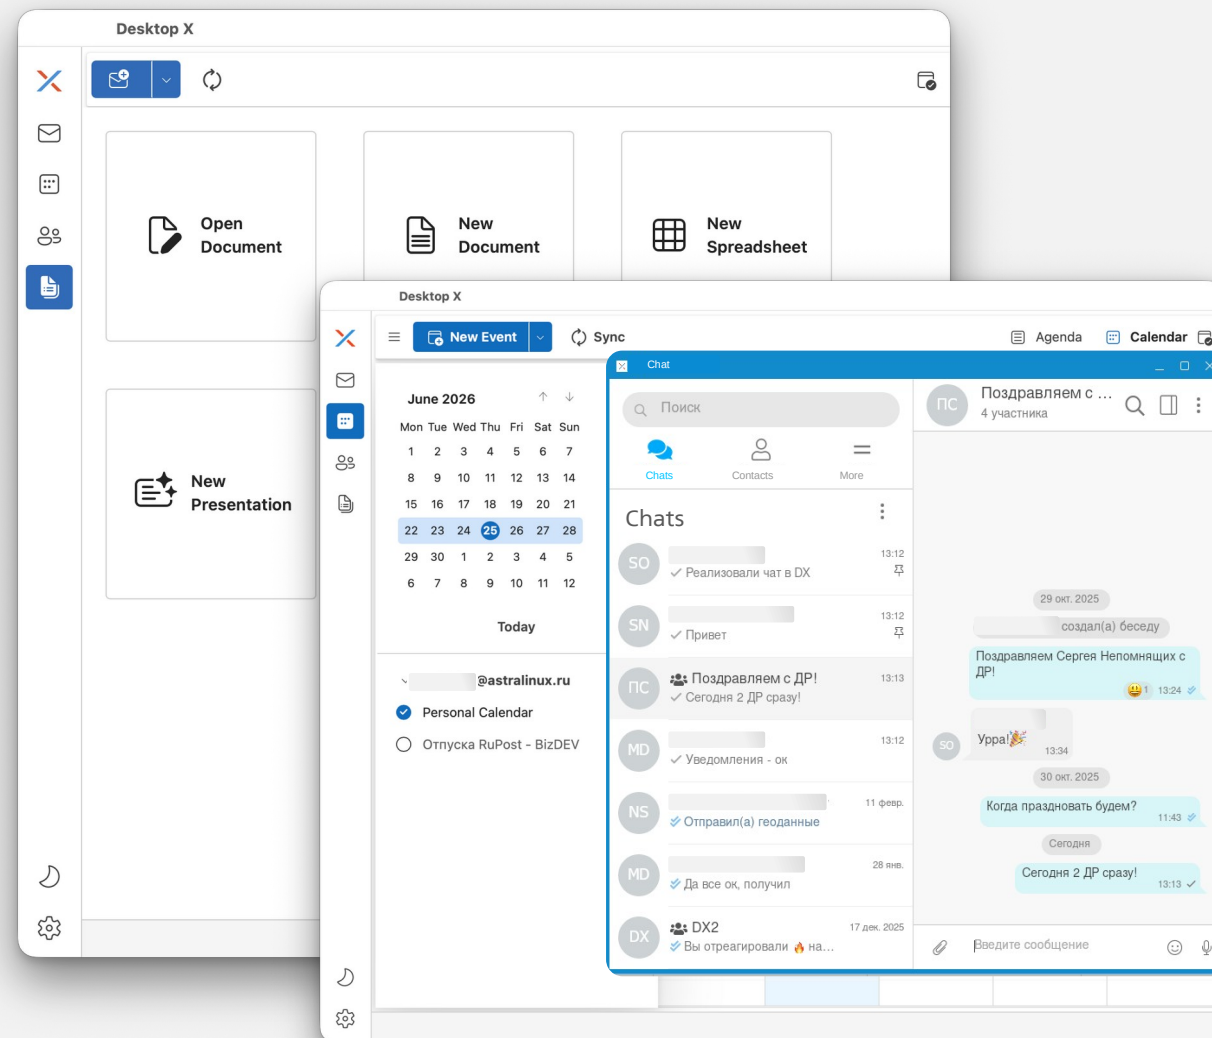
Desktop X

Open Document

New Document

New Spreadsheet

New Presentation

Desktop X

New Event

Sync

Agenda

Calendar

June 2026

| Mon | Tue | Wed | Thu | Fri | Sat | Sun |
|---|---|---|---|---|---|---|
| 1 | 2 | 3 | 4 | 5 | 6 | 7 |
| 8 | 9 | 10 | 11 | 12 | 13 | 14 |
| 15 | 16 | 17 | 18 | 19 | 20 | 21 |
| 22 | 23 | 24 | 25 | 26 | 27 | 28 |
| 29 | 30 | 1 | 2 | 3 | 4 | 5 |
| 6 | 7 | 8 | 9 | 10 | 11 | 12 |

Today

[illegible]@astralinux.ru

Personal Calendar

Отпуска RuPost - BizDEV

Chat

Поиск

Chats

Contacts

More

Chats

SO
13:12
Реализовали чат в DX

SN
13:12
Привет

ПС
Поздравляем с ДР!
13:13
Сегодня 2 ДР сразу!

MD
13:12
Уведомления - ок

NS
11 февр.
Отправил(а) геоданные

MD
28 янв.
Да все ок, получил

DX
DX2
17 дек. 2025
Вы отреагировали 🔥 на...

ПС
Поздравляем с ...
4 участника

29 окт. 2025

создал(а) беседу

Поздравляем Сергея Непомнящих с ДР!
1 13:24

SO
Урра!🎉
13:34

30 окт. 2025

Когда праздновать будем?
11:43

Сегодня

Сегодня 2 ДР сразу!
13:13

Введите сообщение